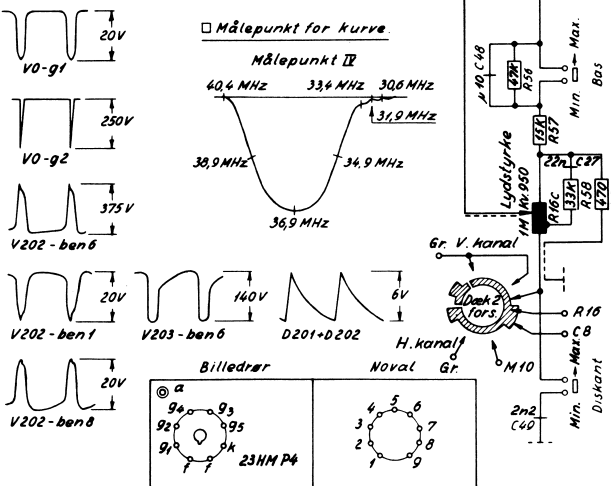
20V
V0-g1

250V
V0-g2

375V
V202 - ben 6

20V
V202 - ben 1

140V
V203 - ben 6

6V
D201+D202

20V
V202 - ben 8

□ Målepunkt for kurve.

Målepunkt IV

40,4 MHz
33,4 MHz
30,6 MHz
31,9 MHz
38,9 MHz
34,9 MHz
36,9 MHz

Billedrør
Noval

a
$g_4$
$g_3$
$g_2$
$g_5$
$g_1$
f
f
k
23HM P4

4
5
6
3
7
2
8
1
9

μ10 C48
47k R56
Min. ← Max. Bas
15k R57
Lydstyrke
22n C37
33k
470
R58
R16c
1M lin.950
Gr. V. kanal
Dæk 2 fors.
R16
C8
H. kanal
Gr.
M10
Min. ← Max. Diskant
2n2 C40